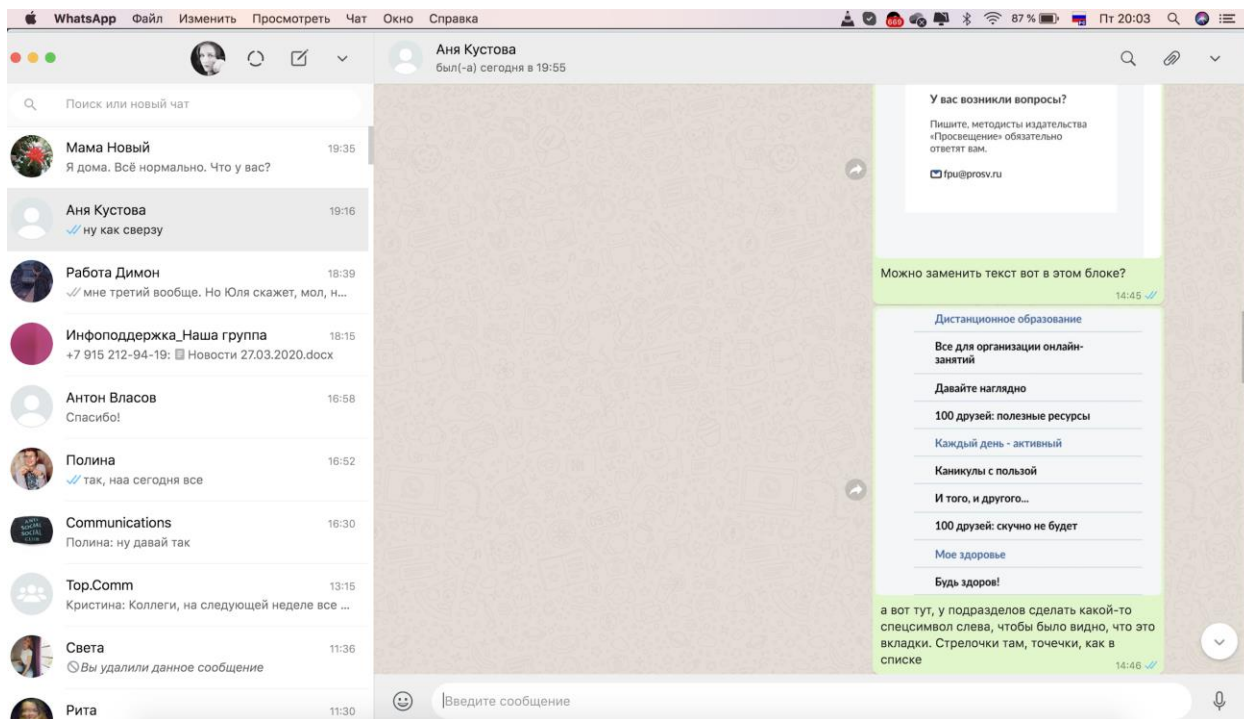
WhatsApp Файл Изменить Просмотреть Чат Окно Справка

669

87 % Пт 20:03

Аня Кустова
был(-а) сегодня в 19:55

Поиск или новый чат

Мама Новый 19:35
Я дома. Всё нормально. Что у вас?

Аня Кустова 19:16
ну как сверзу

Работа Димон 18:39
мне третий вообще. Но Юля скажет, мол, н...

Инфоподдержка_Наша группа 18:15
+7 915 212-94-19: Новости 27.03.2020.docx

Антон Власов 16:58
Спасибо!

Полина 16:52
так, наа сегодня все

Communications 16:30
Полина: ну давай так

Top.Comm 13:15
Кристина: Коллеги, на следующей неделе все ...

Света 11:36
Вы удалили данное сообщение

Рита 11:30

У вас возникли вопросы?

Пишите, методисты издательства «Просвещение» обязательно ответят вам.

fpu@prosv.ru

Можно заменить текст вот в этом блоке?
14:45

Дистанционное образование
Все для организации онлайн-занятий
Давайте наглядно
100 друзей: полезные ресурсы
Каждый день - активный
Каникулы с пользой
И того, и другого...
100 друзей: скучно не будет
Мое здоровье
Будь здоров!

а вот тут, у подразделов сделать какой-то спецсимвол слева, чтобы было видно, что это вкладки. Стрелочки там, точечки, как в списке
14:46

Введите сообщение